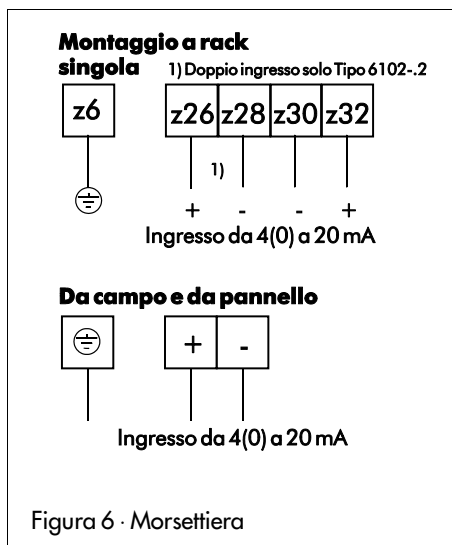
**Montaggio a rack singola**

1) Doppio ingresso solo Tipo 6102-.2

z6

z26 z28 z30 z32

1)

+ - - +

Ingresso da 4(0) a 20 mA

**Da campo e da pannello**

+ -

Ingresso da 4(0) a 20 mA

Figura 6 · Morsettiera